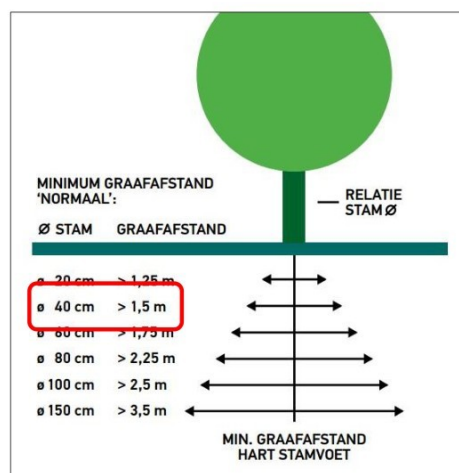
MINIMUM GRAAFAFSTAND 'NORMAAL':

Ø STAM GRAAFAFSTAND

— RELATIE STAM Ø

ø 20 cm > 1,25 m
ø 40 cm > 1,5 m
ø 60 cm > 1,75 m
ø 80 cm > 2,25 m
ø 100 cm > 2,5 m
ø 150 cm > 3,5 m

MIN. GRAAFAFSTAND HART STAMVOET